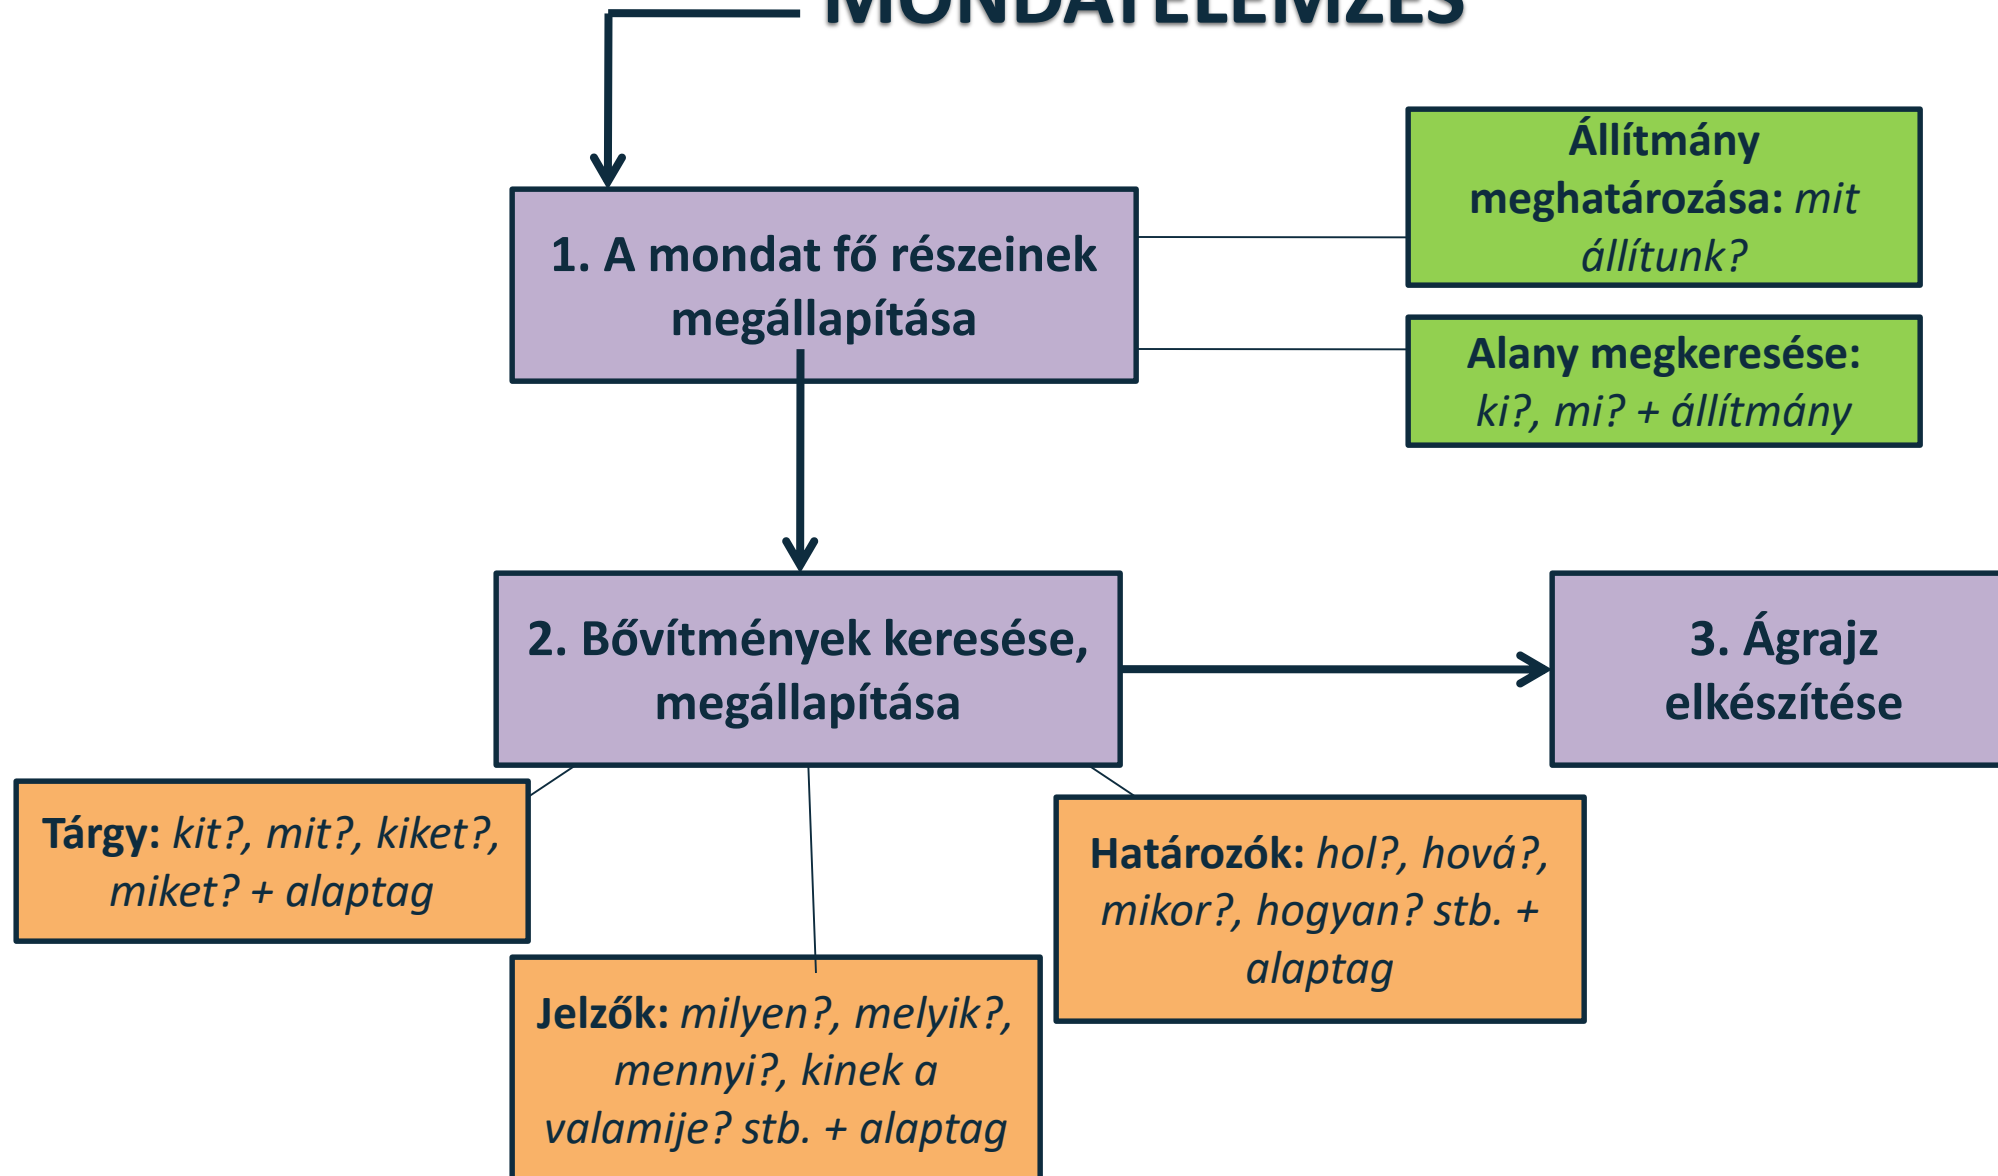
MONDATELEMZÉS

1. A mondat fő részeinek megállapítása

Állítmány meghatározása: *mit állítunk?*

Alany megkeresése: *ki?, mi? + állítmány*

2. Bővítmények keresése, megállapítása

3. Ágrajz elkészítése

Tárgy: *kit?, mit?, kiket?, miket? + alaptag*

Határozók: *hol?, hová?, mikor?, hogyan? stb. + alaptag*

Jelzők: *milyen?, melyik?, mennyi?, kinek a valamije? stb. + alaptag*